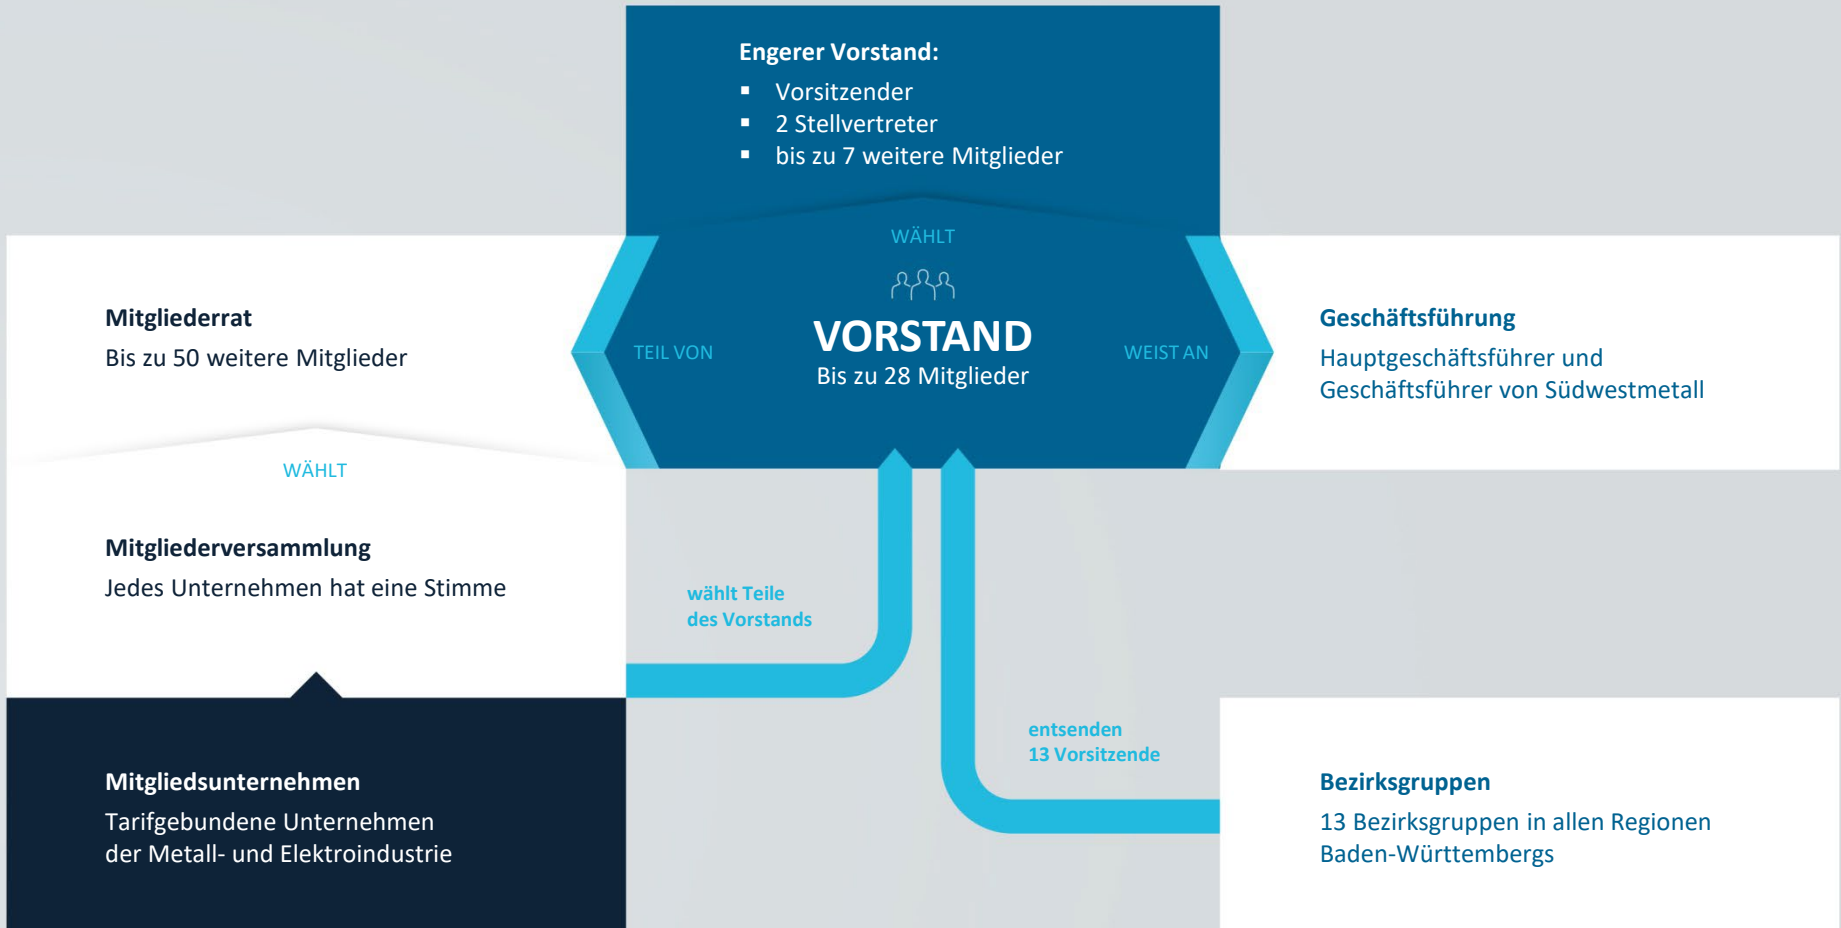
Engerer Vorstand:
▪ Vorsitzender
▪ 2 Stellvertreter
▪ bis zu 7 weitere Mitglieder

WÄHLT

Mitgliederrat
Bis zu 50 weitere Mitglieder

TEIL VON

VORSTAND
Bis zu 28 Mitglieder

WEIST AN

Geschäftsführung
Hauptgeschäftsführer und Geschäftsführer von Südwestmetall

WÄHLT

Mitgliederversammlung
Jedes Unternehmen hat eine Stimme

wählt Teile des Vorstands

entsenden 13 Vorsitzende

Mitgliedsunternehmen
Tarifgebundene Unternehmen der Metall- und Elektroindustrie

Bezirksgruppen
13 Bezirksgruppen in allen Regionen Baden-Württembergs